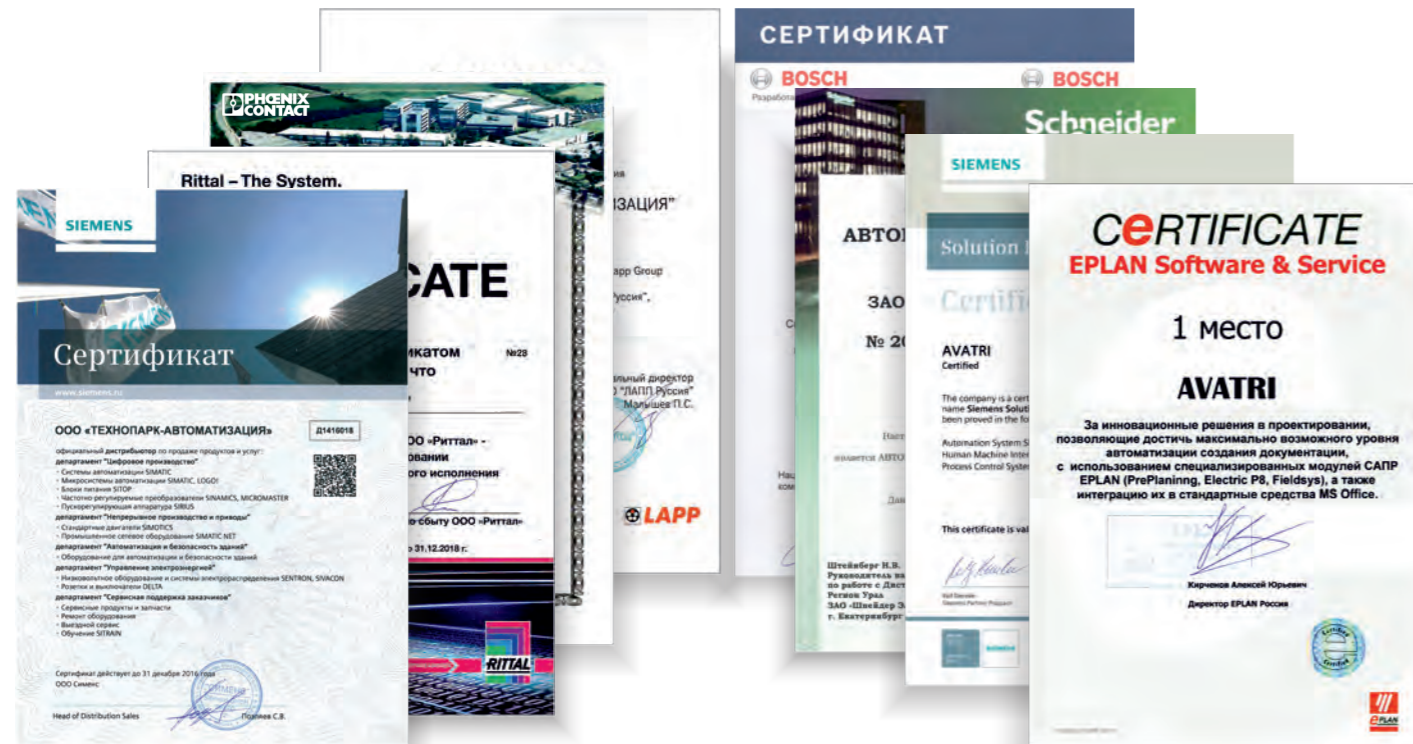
СЕРТИФИКАТ

BOSCH

BOSCH

Разработа

PHOENIX CONTACT

Schneider

SIEMENS

Rittal – The System.

SIEMENS

CATE

ИЗАЦИЯ"

app Group

Руссия",

ьный директор
О "ЛАПП Руссия"
Малышев П.С.

LAPP

АВТО

ЗАО

№ 20

Solution

Certifica

AVATRI
Certified

The company is a cert
name Siemens Soluti
been proved in the fo

Automation System S
Human Machine Inte
Process Control Syste

This certificate is val

Штейнберг Н.В.
Руководитель на
по работе с Дист
Регион Урал
ЗАО «Шнейдер Э
г. Екатеринбург

Сертификат

www.siemens.ru

ООО «ТЕХНОПАРК-АВТОМАТИЗАЦИЯ»

Д1416018

официальный дистрибьютор по продаже продуктов и услуг:
департамент "Цифровое производство"
- Системы автоматизации SIMATIC
- Микросистемы автоматизации SIMATIC, LOGO!
- Блоки питания SITOP
- Частотно-регулируемые преобразователи SINAMICS, MICROMASTER
- Пускорегулирующая аппаратура SIRIUS
департамент "Непрерывное производство и приводы"
- Стандартные двигатели SIMOTICS
- Промышленное сетевое оборудование SIMATIC NET
департамент "Автоматизация и безопасность зданий"
- Оборудование для автоматизации и безопасности зданий
департамент "Управление электроэнергией"
- Низковольтное оборудование и системы электрораспределения SENTRON, SIVACON
- Розетки и выключатели DELTA
департамент "Сервисная поддержка заказчиков"
- Сервисные продукты и запчасти
- Ремонт оборудования
- Выездной сервис
- Обучение SITRAIN

Сертификат действует до 31 декабря 2016 года
ООО Сименс

Head of Distribution Sales

Поляев С.В.

икатом №28
что

ОО «Риттал» -
овании
ого исполнения

о сбыту ООО «Риттал»

о 31.12.2018 г.

RITTAL

CERTIFICATE
EPLAN Software & Service

1 место

AVATRI

За инновационные решения в проектировании, позволяющие достичь максимально возможного уровня автоматизации создания документации, с использованием специализированных модулей САПР EPLAN (PrePlaninng, Electric P8, Fieldsys), а также интеграцию их в стандартные средства MS Office.

Кирченов Алексей Юрьевич

Директор EPLAN Россия

EPLAN